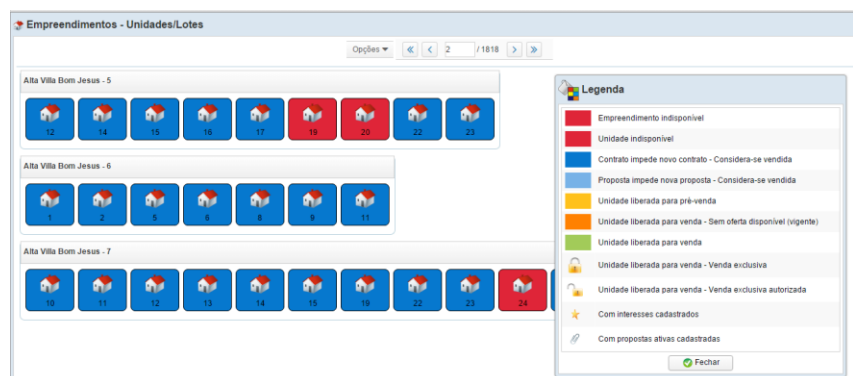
Empreendimentos - Unidades/Lotes

Opções

2 / 1818

Alta Villa Bom Jesus - 5

12 14 15 16 17 19 20 22 23

Alta Villa Bom Jesus - 6

1 2 5 6 8 9 11

Alta Villa Bom Jesus - 7

10 11 12 13 14 15 19 22 23 24

Legenda

Empreendimento indisponível

Unidade indisponível

Contrato impede novo contrato - Considera-se vendida

Proposta impede nova proposta - Considera-se vendida

Unidade liberada para pré-venda

Unidade liberada para venda - Sem oferta disponível (vigente)

Unidade liberada para venda

Unidade liberada para venda - Venda exclusiva

Unidade liberada para venda - Venda exclusiva autorizada

Com interesses cadastrados

Com propostas ativas cadastradas

Fechar